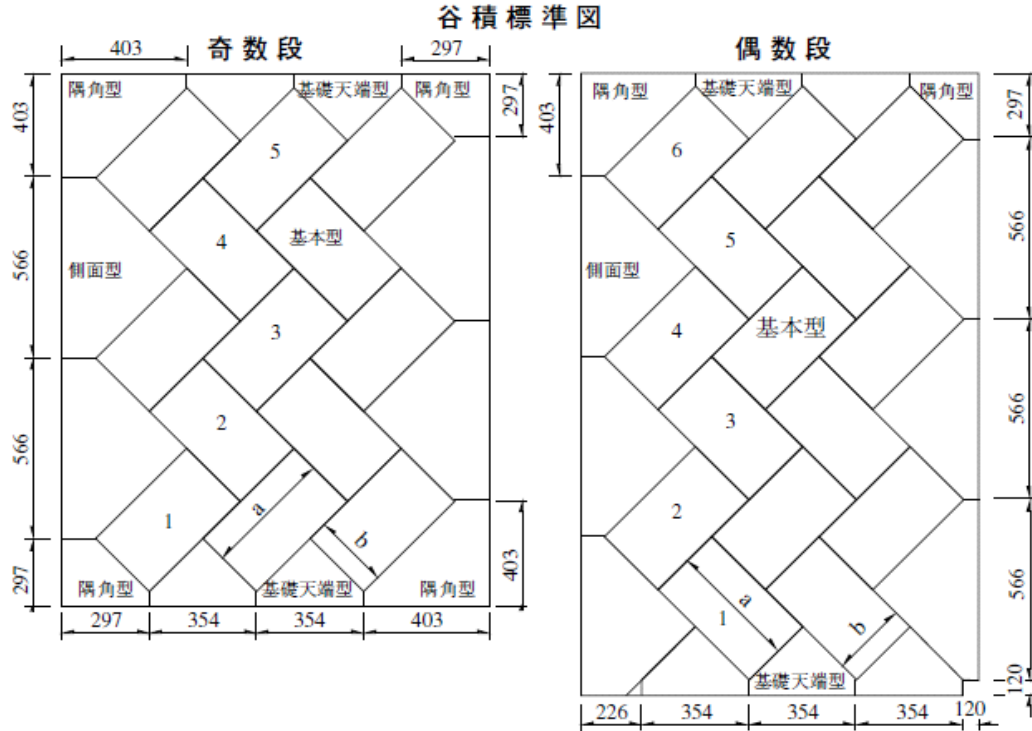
谷積標準図

奇数段

403
297
隅角型
基礎天端型
隅角型
403
297
5
4
基本型
566
側面型
3
566
2
1
a
b
403
297
隅角型
基礎天端型
隅角型
297
354
354
403

偶数段

隅角型
基礎天端型
隅角型
403
297
6
5
566
側面型
4
基本型
566
3
2
566
a
1
b
基礎天端型
120
120
226
354
354
354
120